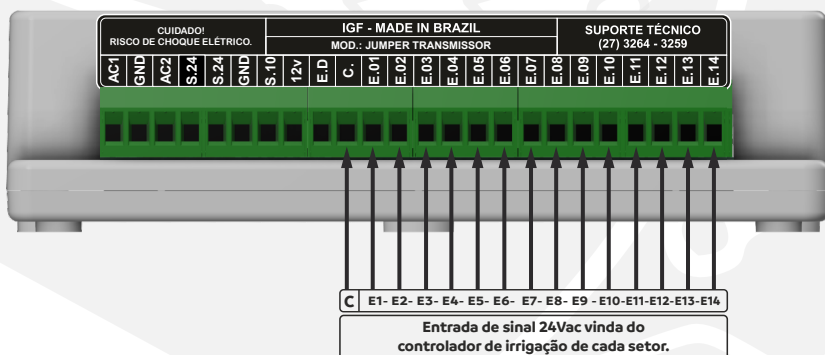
CUIDADO!
RISCO DE CHOQUE ELÉTRICO.

IGF - MADE IN BRAZIL
MOD.: JUMPER TRANSMISSOR

SUPORTE TÉCNICO
(27) 3264 - 3259

AC1 GND AC2 S.24 S.24 GND S.10 12v E.D C. E.01 E.02 E.03 E.04 E.05 E.06 E.07 E.08 E.09 E.10 E.11 E.12 E.13 E.14

C E1- E2- E3- E4- E5- E6- E7- E8- E9 - E10-E11-E12-E13-E14

Entrada de sinal 24Vac vinda do controlador de irrigação de cada setor.